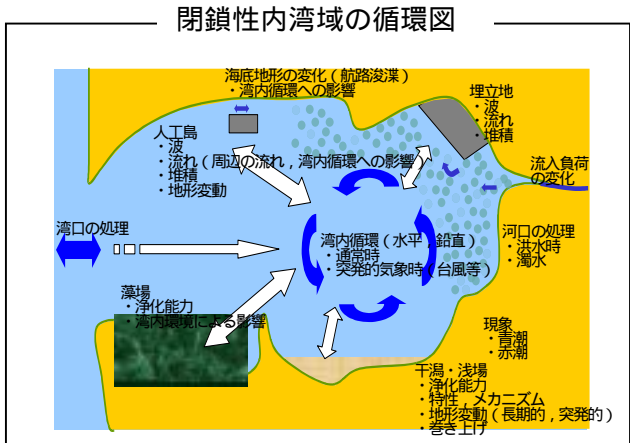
閉鎖性内湾域の循環図

海底地形の変化（航路浚渫）
・湾内循環への影響

埋立地
・波
・流れ
・堆積

人工島
・波
・流れ（周辺の流れ，湾内循環への影響）
・堆積
・地形変動

流入負荷の変化

湾口の処理

湾内循環（水平，鉛直）
・通常時
・突発的気象時（台風等）

河口の処理
・洪水時
・濁水

藻場
・浄化能力
・湾内環境による影響

現象
・青潮
・赤潮

干潟・浅場
・浄化能力
・特性，メカニズム
・地形変動（長期的，突発的）
・巻き上げ